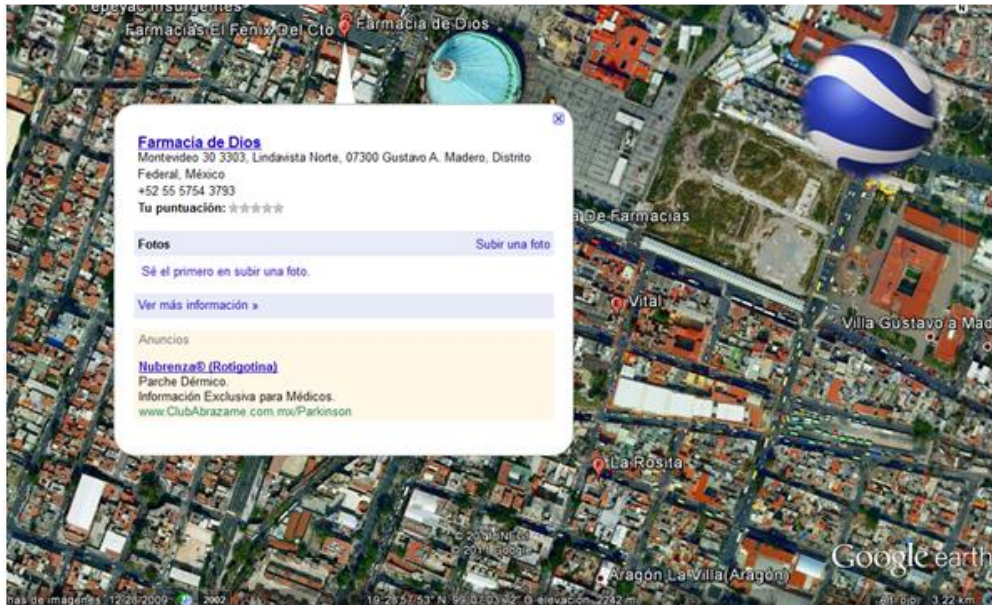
Tepeyac Insurgentes
Farmacias El Fenix Del Cto
Farmacia de Dios

Farmacia de Dios
Montevideo 30 3303, Lindavista Norte, 07300 Gustavo A. Madero, Distrito Federal, México
+52 55 5754 3793
Tu puntuación:

Fotos
Subir una foto
Sé el primero en subir una foto.

Ver más información »

Anuncios
Nubrenza® (Rotigotina)
Parche Dérmico.
Información Exclusiva para Médicos.
www.ClubAbrazame.com.mx/Parkinson

a De Farmacias
Vital
Villa Gustavo a Mad
La Rosita
© 2011 INEGI
© 2011 Google
Aragón La Villa (Aragón)
Google earth
has de imágenes: 12/28/2009 2002 19°28'57.53" N 99°07'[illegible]" O elevación 2242 m Alt. ojo 3.22 km